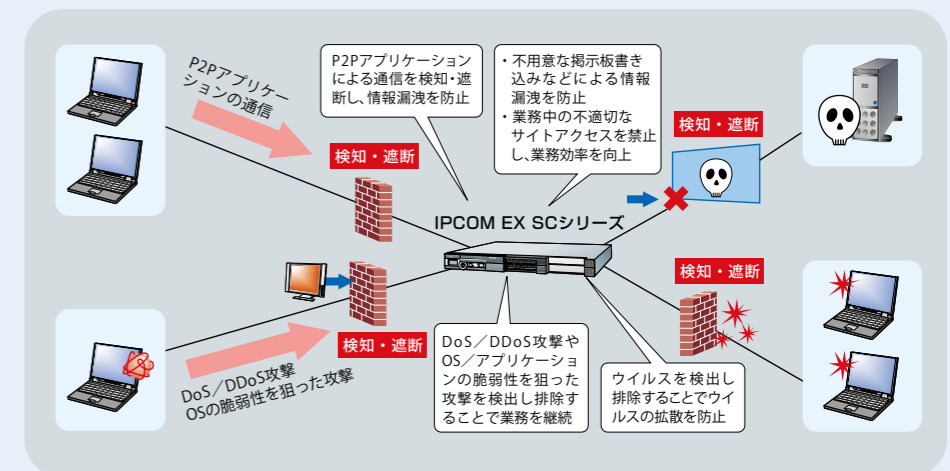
P2Pアプリケーションの通信

P2Pアプリケーションによる通信を検知・遮断し、情報漏洩を防止

・不用意な掲示板書き込みなどによる情報漏洩を防止
・業務中の不適切なサイトアクセスを禁止し、業務効率を向上

検知・遮断

検知・遮断

IPCOM EX SCシリーズ

検知・遮断

検知・遮断

DoS／DDoS攻撃やOS／アプリケーションの脆弱性を狙った攻撃を検出し排除することで業務を継続

ウイルスを検出し排除することでウイルスの拡散を防止

DoS／DDoS攻撃
OSの脆弱性を狙った攻撃